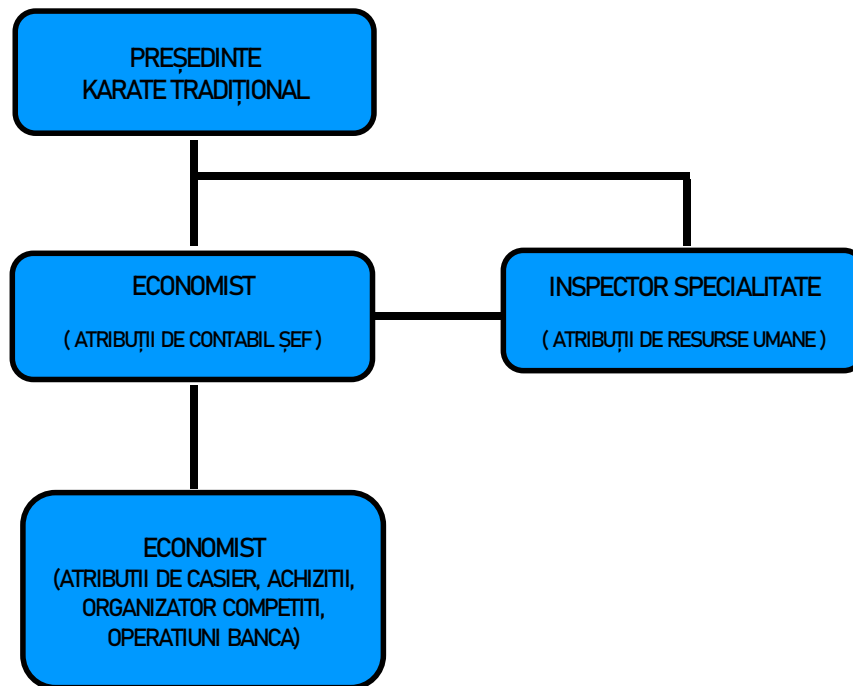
PREȘEDINTE
KARATE TRADIȚIONAL

ECONOMIST

( ATRIBUȚII DE CONTABIL ȘEF )

INSPECTOR SPECIALITATE

( ATRIBUȚII DE RESURSE UMANE )

ECONOMIST
(ATRIBUTII DE CASIER, ACHIZITII, ORGANIZATOR COMPETITI, OPERATIUNI BANCA)